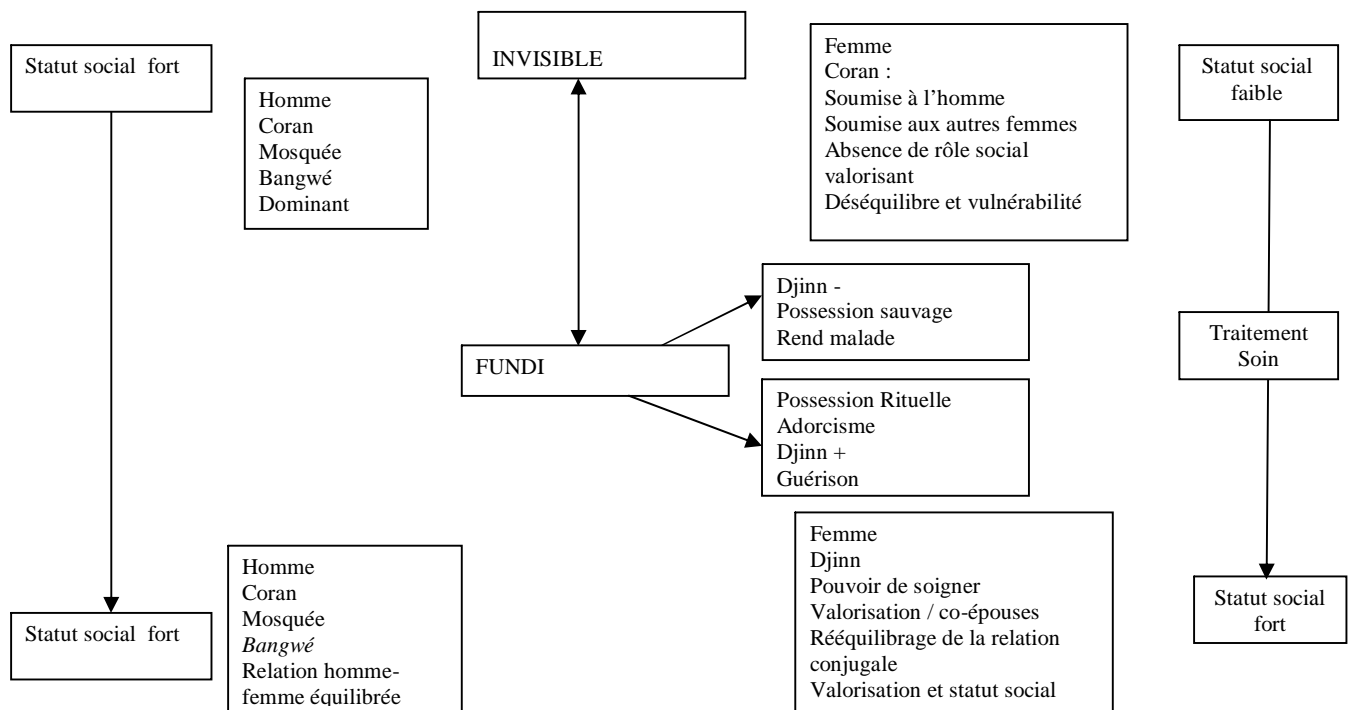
Statut social fort

Homme
Coran
Mosquée
Bangwé
Dominant

INVISIBLE

Femme
Coran :
Soumise à l'homme
Soumise aux autres femmes
Absence de rôle social valorisant
Déséquilibre et vulnérabilité

Statut social faible

Djinn -
Possession sauvage
Rend malade

FUNDI

Traitement
Soin

Possession Rituelle
Adorcisme
Djinn +
Guérison

Statut social fort

Homme
Coran
Mosquée
*Bangwé*
Relation homme-femme équilibrée

Femme
Djinn
Pouvoir de soigner
Valorisation / co-épouses
Rééquilibrage de la relation conjugale
Valorisation et statut social

Statut social fort